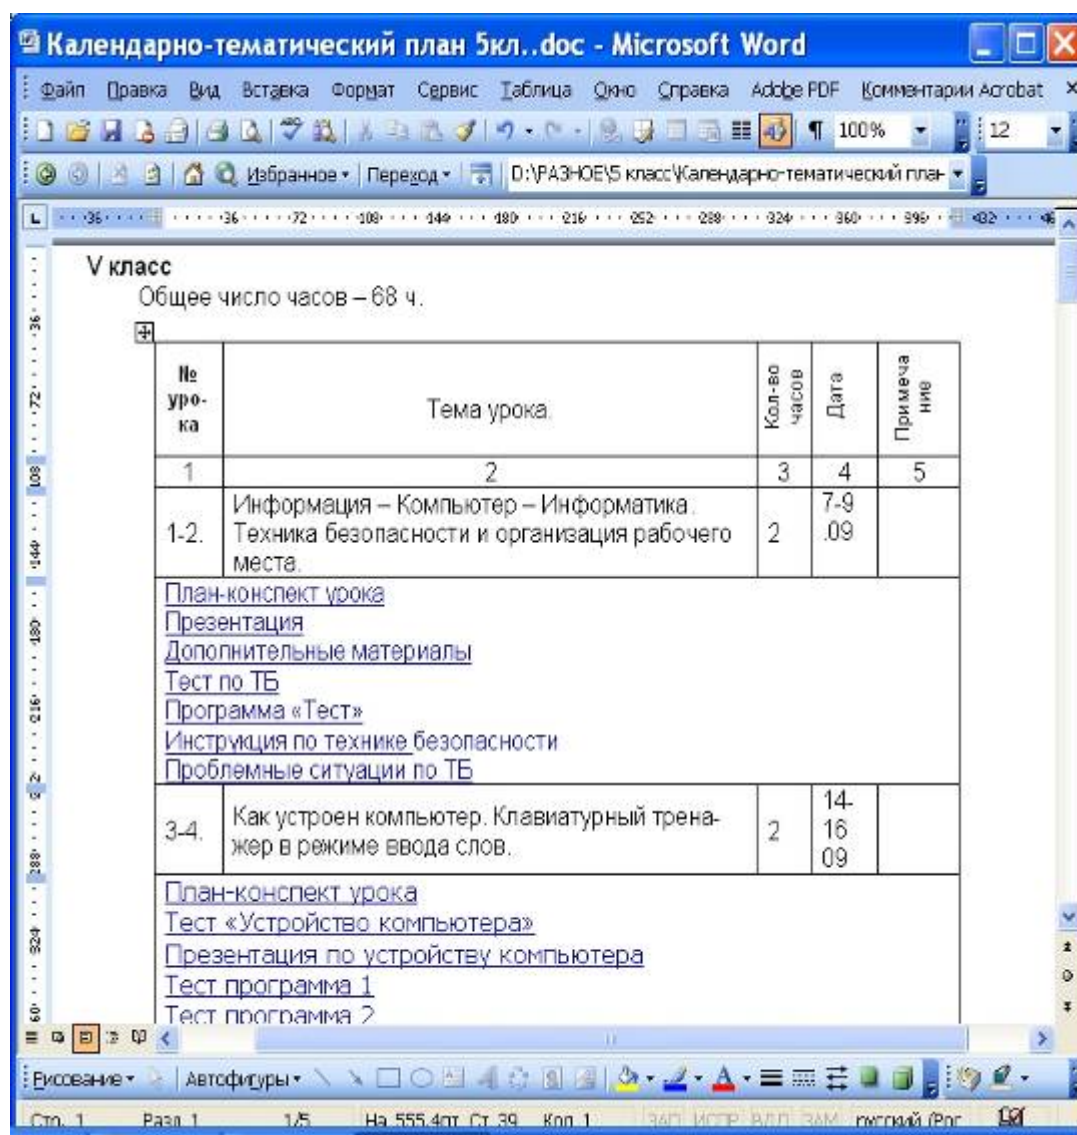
Календарно-тематический план 5кл..doc - Microsoft Word

Файл Правка Вид Вставка Формат Сервис Таблица Окно Справка Adobe PDF Комментарии Acrobat

100% 12

Избранное Переход D:\РАЗНОЕ\5 класс\Календарно-тематический план

V класс

Общее число часов – 68 ч.

| № уро-ка | Тема урока. | Кол-во часов | Дата | Примечание |
|---|---|---|---|---|
| 1 | 2 | 3 | 4 | 5 |
| 1-2. | Информация – Компьютер – Информатика. Техника безопасности и организация рабочего места. | 2 | 7-9 .09 | |

План-конспект урока
Презентация
Дополнительные материалы
Тест по ТБ
Программа «Тест»
Инструкция по технике безопасности
Проблемные ситуации по ТБ

| 3-4. | Как устроен компьютер. Клавиатурный тренажер в режиме ввода слов. | 2 | 14-16 09 | |
|---|---|---|---|---|

План-конспект урока
Тест «Устройство компьютера»
Презентация по устройству компьютера
Тест программа 1
Тест программа 2

Рисование Автофигуры

Стр. 1 Разд 1 1/5 На 555,4пт Ст 39 Кол 1 ЗАП ИСПР ВДЛ ЗАМ русский (Рос